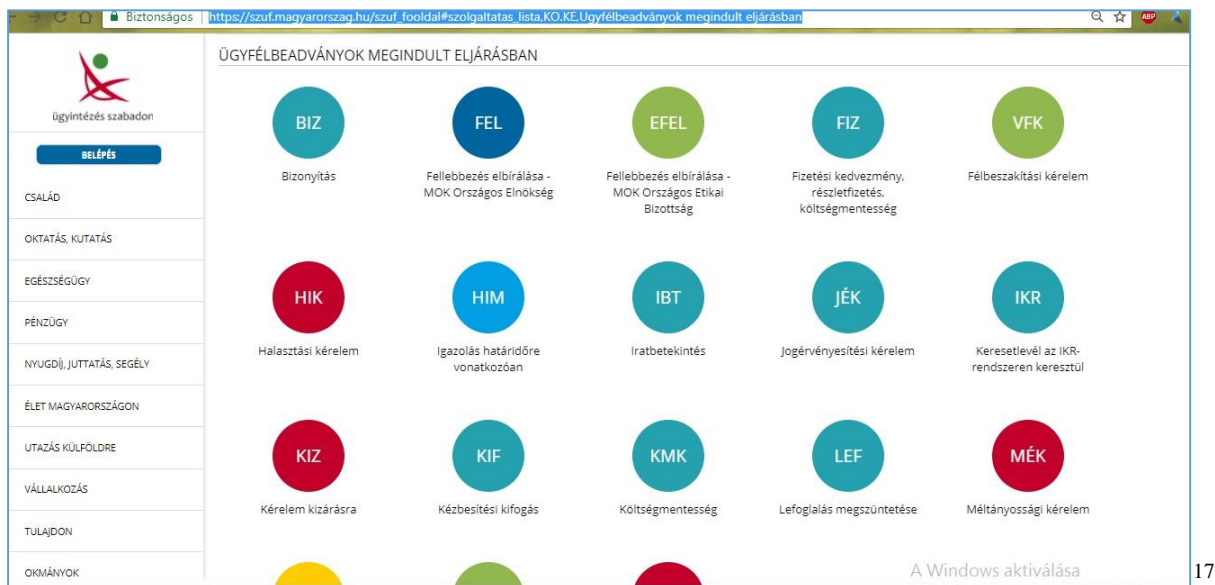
Biztonságos | https://szuf.magyarorszag.hu/szuf_fooldal#szolgaltatas_lista,KO.KE,Ügyfélbeadványok megindult eljárásban

ABP

ügyintézés szabadon

BELÉPÉS

CSALÁD

OKTATÁS, KUTATÁS

EGÉSZSÉGÜGY

PÉNZÜGY

NYUGDÍJ, JUTTATÁS, SEGÉLY

ÉLET MAGYARORSZÁGON

UTAZÁS KÜLFÖLDRE

VÁLLALKOZÁS

TULAJDON

OKMÁNYOK

ÜGYFÉLBEADVÁNYOK MEGINDULT ELJÁRÁSBAN

BIZ
Bizonyítás

FEL
Fellebbezés elbírálása - MOK Országos Elnökség

EFEL
Fellebbezés elbírálása - MOK Országos Etikai Bizottság

FIZ
Fizetési kedvezmény, részletfizetés, költségmentesség

VFK
Félbeszakítási kérelem

HIK
Halasztási kérelem

HIM
Igazolás határidőre vonatkozóan

IBT
Iratbetekintés

JÉK
Jogérvényesítési kérelem

IKR
Keresetlevél az IKR-rendszeren keresztül

KIZ
Kérelem kizárásra

KIF
Kézbesítési kifogás

KMK
Költségmentesség

LEF
Lefoglalás megszüntetése

MÉK
Méltányossági kérelem

A Windows aktiválása

17